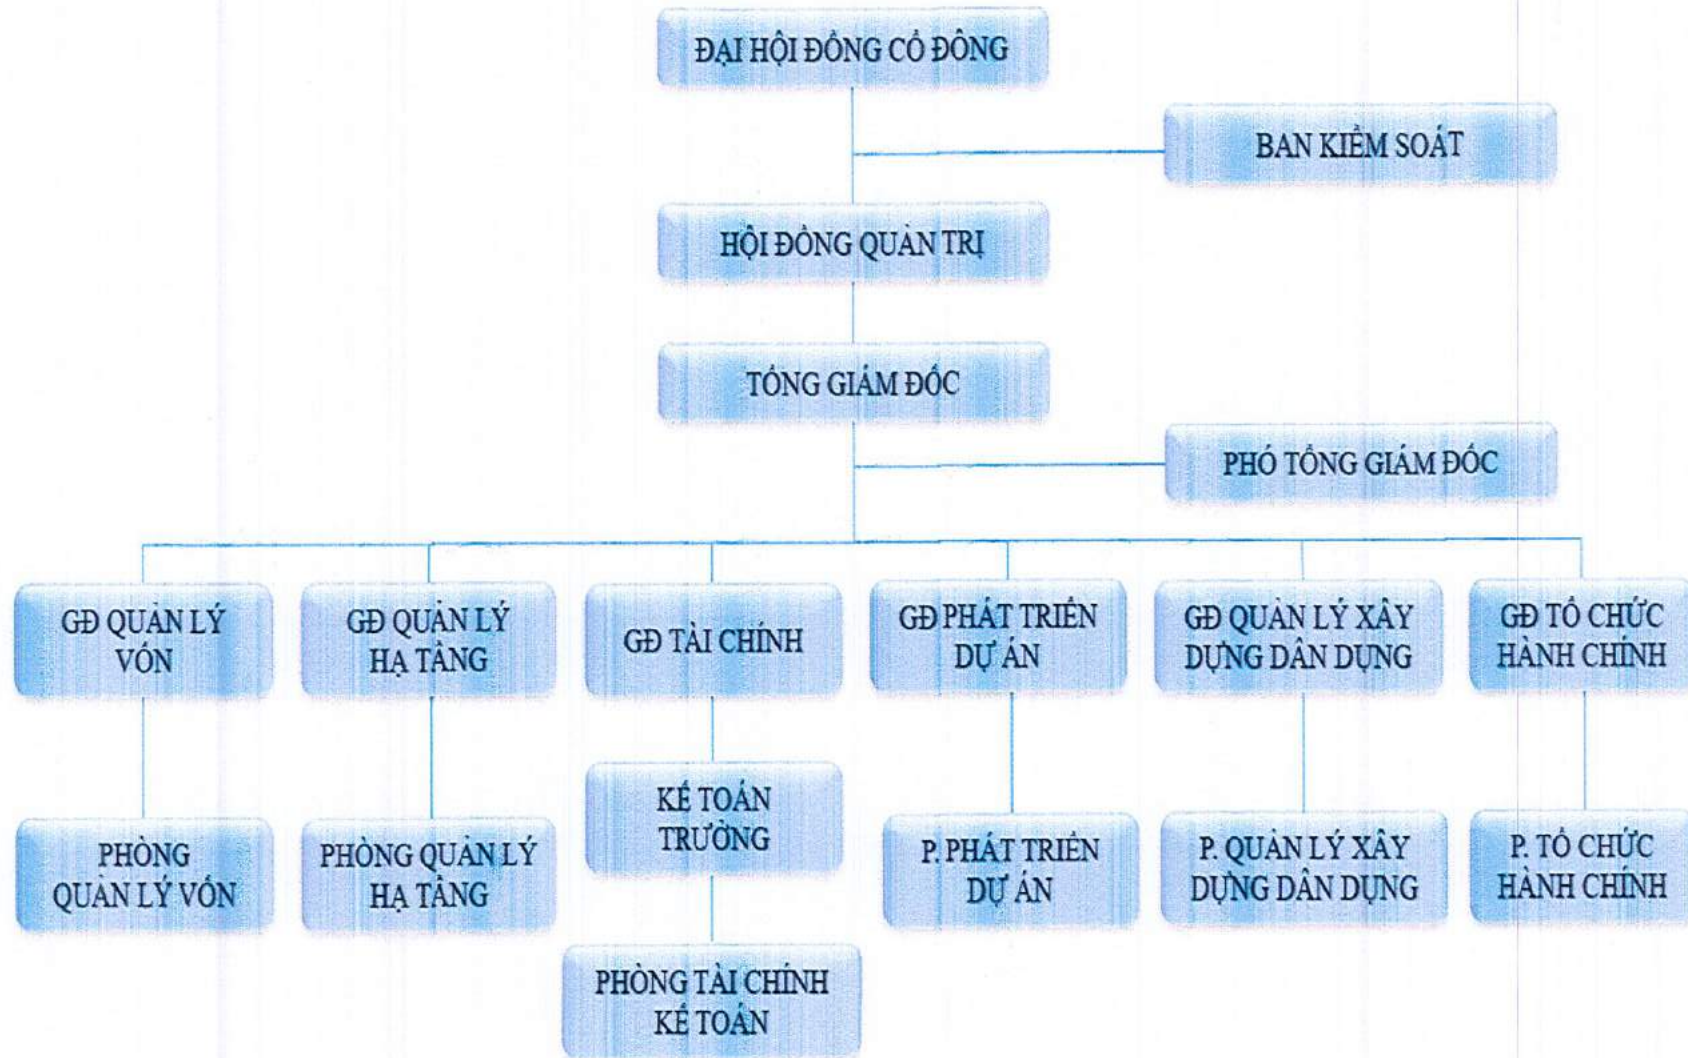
ĐẠI HỘI ĐỒNG CỔ ĐÔNG

BAN KIỂM SOÁT

HỘI ĐỒNG QUẢN TRỊ

TỔNG GIÁM ĐỐC

PHÓ TỔNG GIÁM ĐỐC

GĐ QUẢN LÝ VỐN

GĐ QUẢN LÝ HẠ TẦNG

GĐ TÀI CHÍNH

GĐ PHÁT TRIỂN DỰ ÁN

GĐ QUẢN LÝ XÂY DỰNG DÂN DỤNG

GĐ TỔ CHỨC HÀNH CHÍNH

PHÒNG QUẢN LÝ VỐN

PHÒNG QUẢN LÝ HẠ TẦNG

KẾ TOÁN TRƯỞNG

PHÒNG TÀI CHÍNH KẾ TOÁN

P. PHÁT TRIỂN DỰ ÁN

P. QUẢN LÝ XÂY DỰNG DÂN DỤNG

P. TỔ CHỨC HÀNH CHÍNH